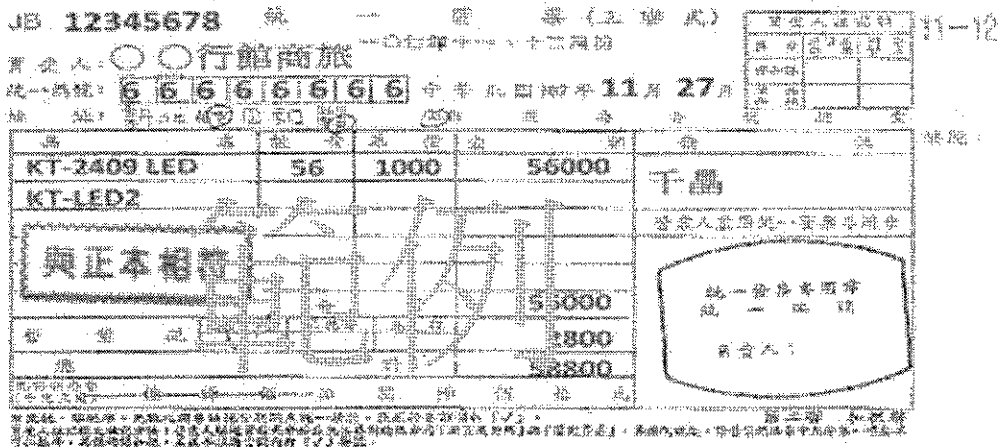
JB 12345678 統 一 發 票 (三 聯 式)

中華民國一○○年十一月二十七日

買受人:○○行館商旅

統一編號:6 6 6 6 6 6 6 6 中華民國 11 月 27 日

| 品名 | 數量 | 單價 | 金額 | 備註 |
|---|---|---|---|---|
| KT-2409 LED | 56 | 1000 | 56000 | 千晶 |
| KT-LED2 | | | | |
| | | | 56000 | |
| | | | 2800 | |
| 總計 | | | 58800 | |

與正本相符

範例

營業人蓋用統一發票專用章

統一發票專用章

統一編號

負責人:

11-12

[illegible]